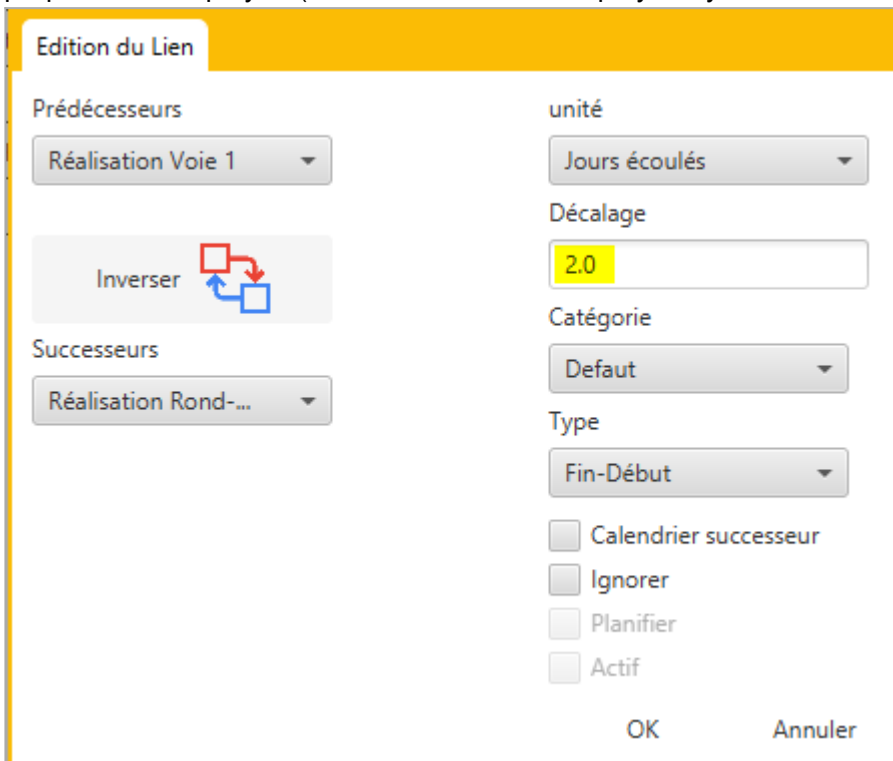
Edition du Lien

Prédécesseurs
Réalisation Voie 1

Inverser

Successeurs
Réalisation Rond-...

unité
Jours écoulés

Décalage
2.0

Catégorie
Defaut

Type
Fin-Début

Calendrier successeur
Ignorer
Planifier
Actif

OK
Annuler